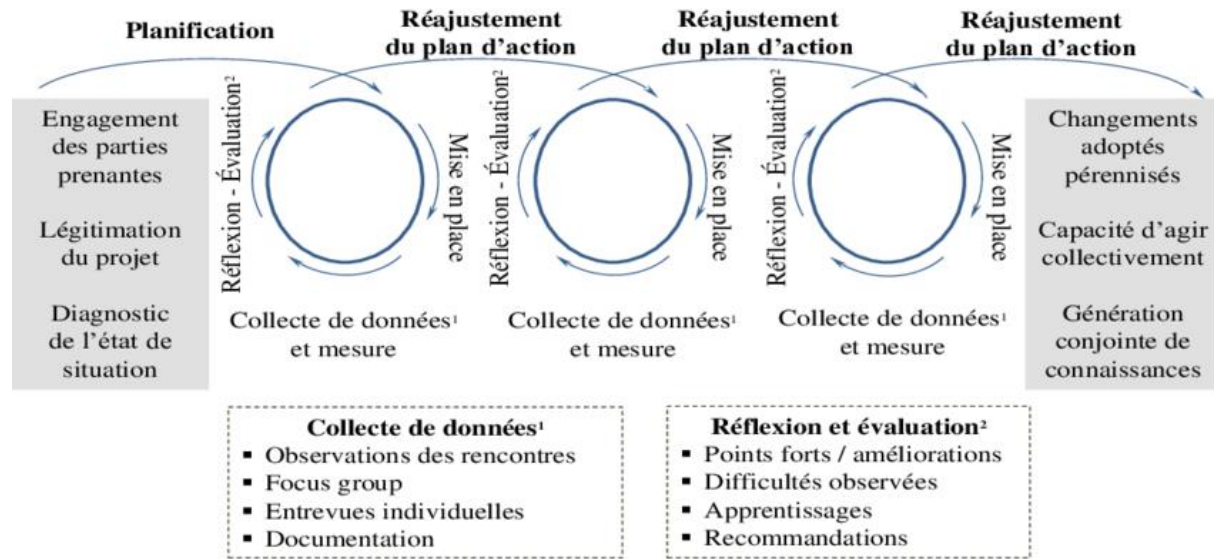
Planification

Réajustement du plan d'action

Réajustement du plan d'action

Réajustement du plan d'action

Engagement des parties prenantes

Légitimation du projet

Diagnostic de l'état de situation

Réflexion - Évaluation²

Mise en place

Collecte de données¹ et mesure

Réflexion - Évaluation²

Mise en place

Collecte de données¹ et mesure

Réflexion - Évaluation²

Mise en place

Collecte de données¹ et mesure

Changements adoptés pérennisés

Capacité d'agir collectivement

Génération conjointe de connaissances

Collecte de données¹
▪ Observations des rencontres
▪ Focus group
▪ Entrevues individuelles
▪ Documentation

Réflexion et évaluation²
▪ Points forts / améliorations
▪ Difficultés observées
▪ Apprentissages
▪ Recommandations